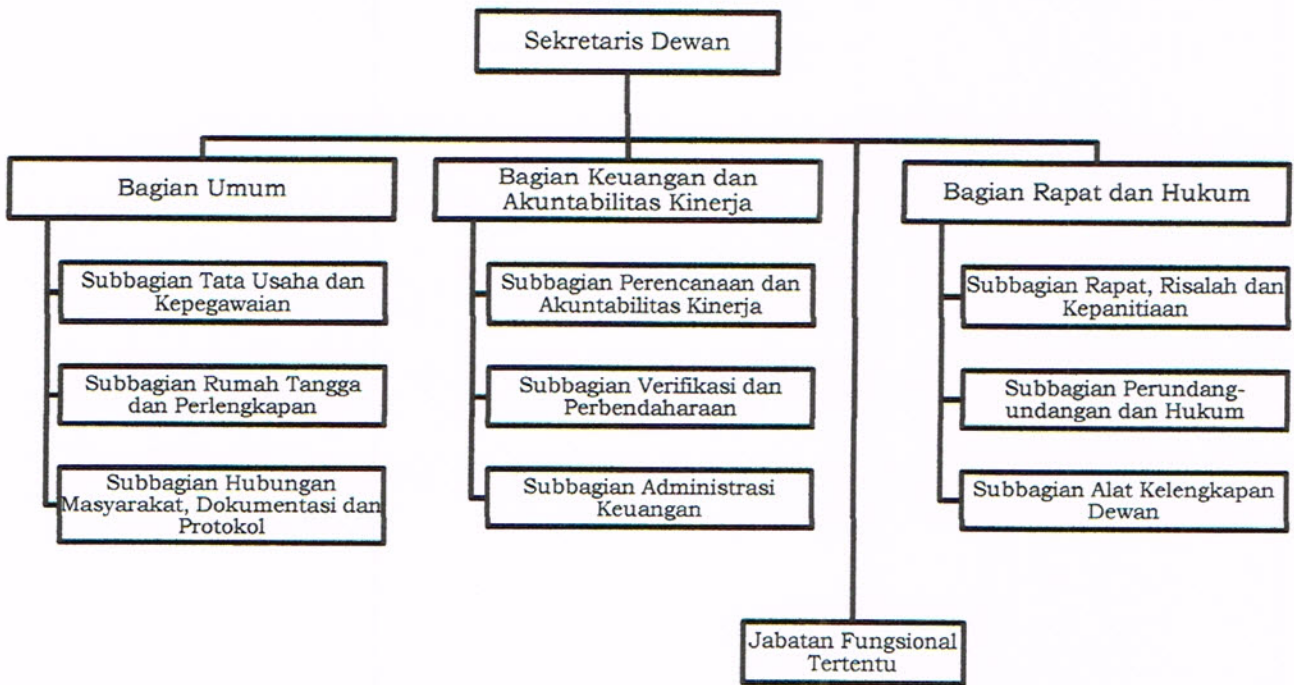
Sekretaris Dewan

Bagian Umum

Subbagian Tata Usaha dan Kepegawaian

Subbagian Rumah Tangga dan Perlengkapan

Subbagian Hubungan Masyarakat, Dokumentasi dan Protokol

Bagian Keuangan dan Akuntabilitas Kinerja

Subbagian Perencanaan dan Akuntabilitas Kinerja

Subbagian Verifikasi dan Perbendaharaan

Subbagian Administrasi Keuangan

Bagian Rapat dan Hukum

Subbagian Rapat, Risalah dan Kepanitiaan

Subbagian Perundang-undangan dan Hukum

Subbagian Alat Kelengkapan Dewan

Jabatan Fungsional Tertentu